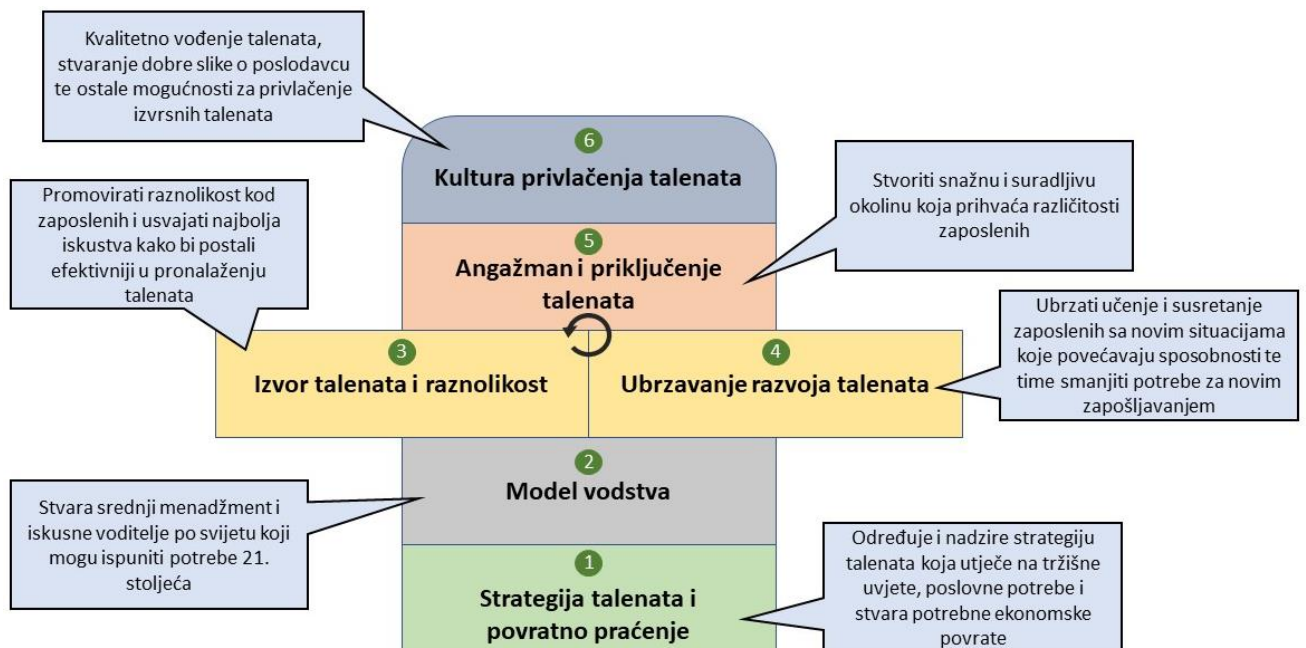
Kvalitetno vođenje talenata, stvaranje dobre slike o poslodavcu te ostale mogućnosti za privlačenje izvrsnih talenata

6
Kultura privlačenja talenata

Stvoriti snažnu i suradljivu okolinu koja prihvaća različitosti zaposlenih

Promovirati raznolikost kod zaposlenih i usvajati najbolja iskustva kako bi postali efektivniji u pronalaženju talenata

5
Angažman i priključenje talenata

Ubrzati učenje i susretanje zaposlenih sa novim situacijama koje povećavaju sposobnosti te time smanjiti potrebe za novim zapošljavanjem

3
Izvor talenata i raznolikost

4
Ubrzavanje razvoja talenata

2
Model vodstva

Stvara srednji menadžment i iskusne voditelje po svijetu koji mogu ispuniti potrebe 21. stoljeća

Određuje i nadzire strategiju talenata koja utječe na tržišne uvjete, poslovne potrebe i stvara potrebne ekonomske povrate

1
Strategija talenata i povratno praćenje